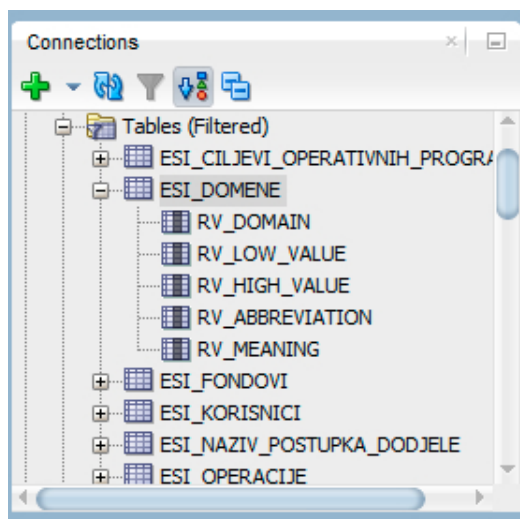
Connections

Tables (Filtered)
ESI_CILJEVI_OPERATIVNIH_PROGRA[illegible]
ESI_DOMENE
RV_DOMAIN
RV_LOW_VALUE
RV_HIGH_VALUE
RV_ABBREVIATION
RV_MEANING
ESI_FONDOVI
ESI_KORISNICI
ESI_NAZIV_POSTUPKA_DODJELE
ESI_OPERACIJE